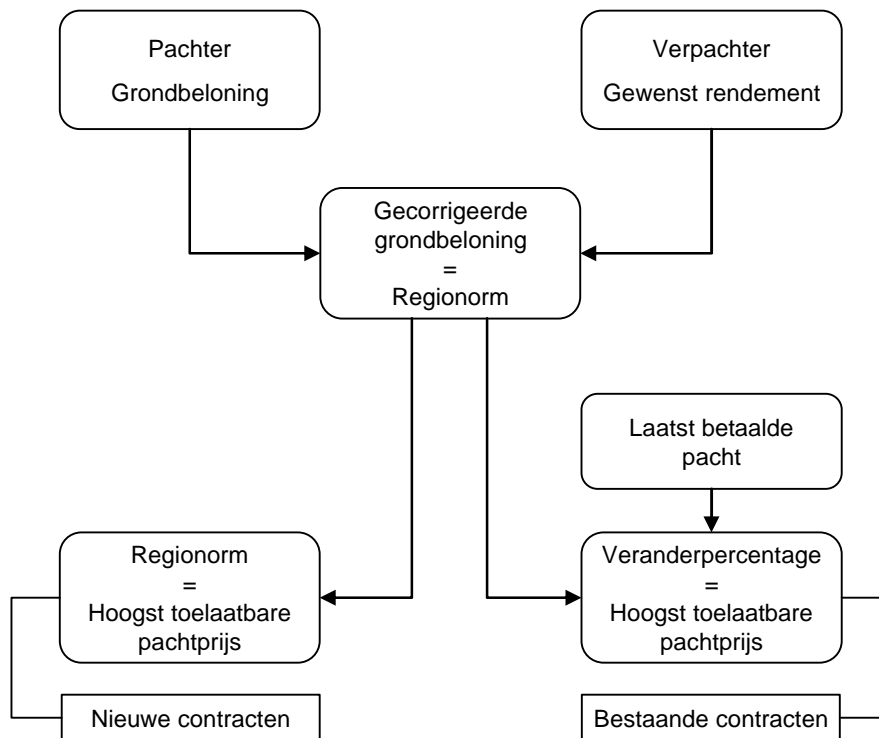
Pachter
Grondbeloning

Verpachter
Gewenst rendement

Gecorrigeerde grondbeloning
=
Regionorm

Laatst betaalde pacht

Regionorm
=
Hoogst toelaatbare pachtprijs

Veranderpercentage
=
Hoogst toelaatbare pachtprijs

Nieuwe contracten

Bestaande contracten